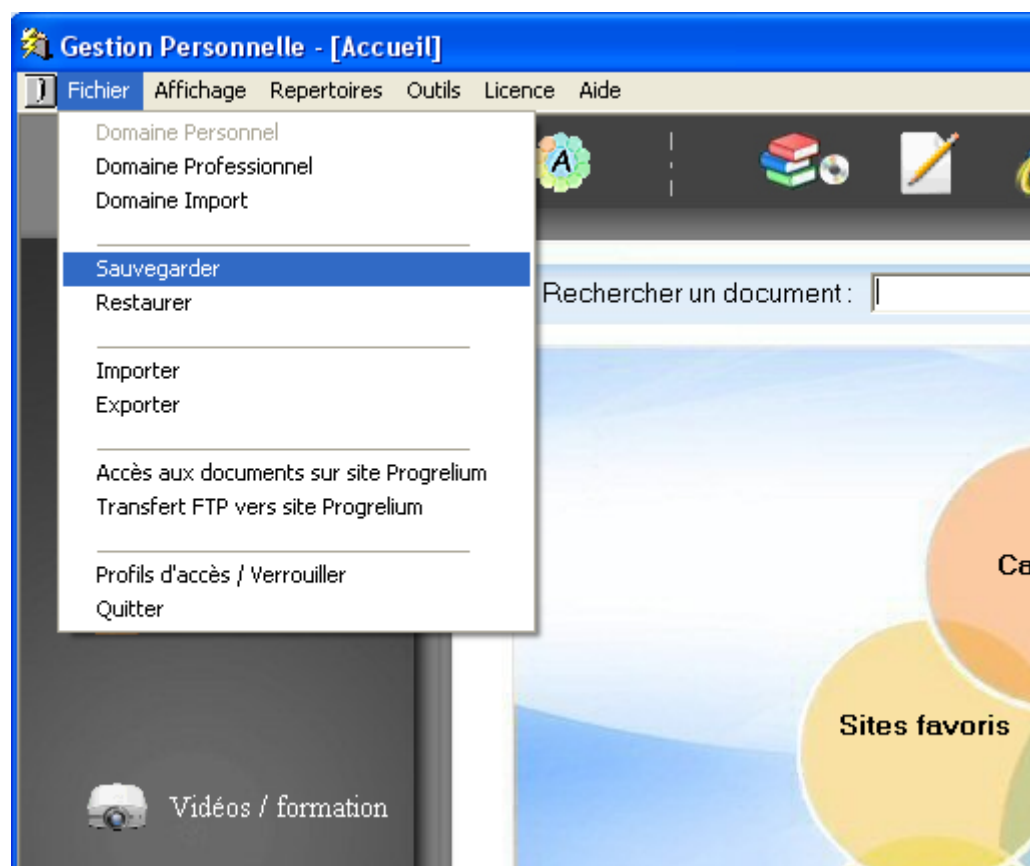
Gestion Personnelle - [Accueil]

Fichier Affichage Repertoires Outils Licence Aide

Domaine Personnel
Domaine Professionnel
Domaine Import

Sauvegarder
Restaurer

Importer
Exporter

Accès aux documents sur site Progrelium
Transfert FTP vers site Progrelium

Profils d'accès / Verrouiller
Quitter

A

Rechercher un document :

Ca

Sites favoris

Vidéos / formation